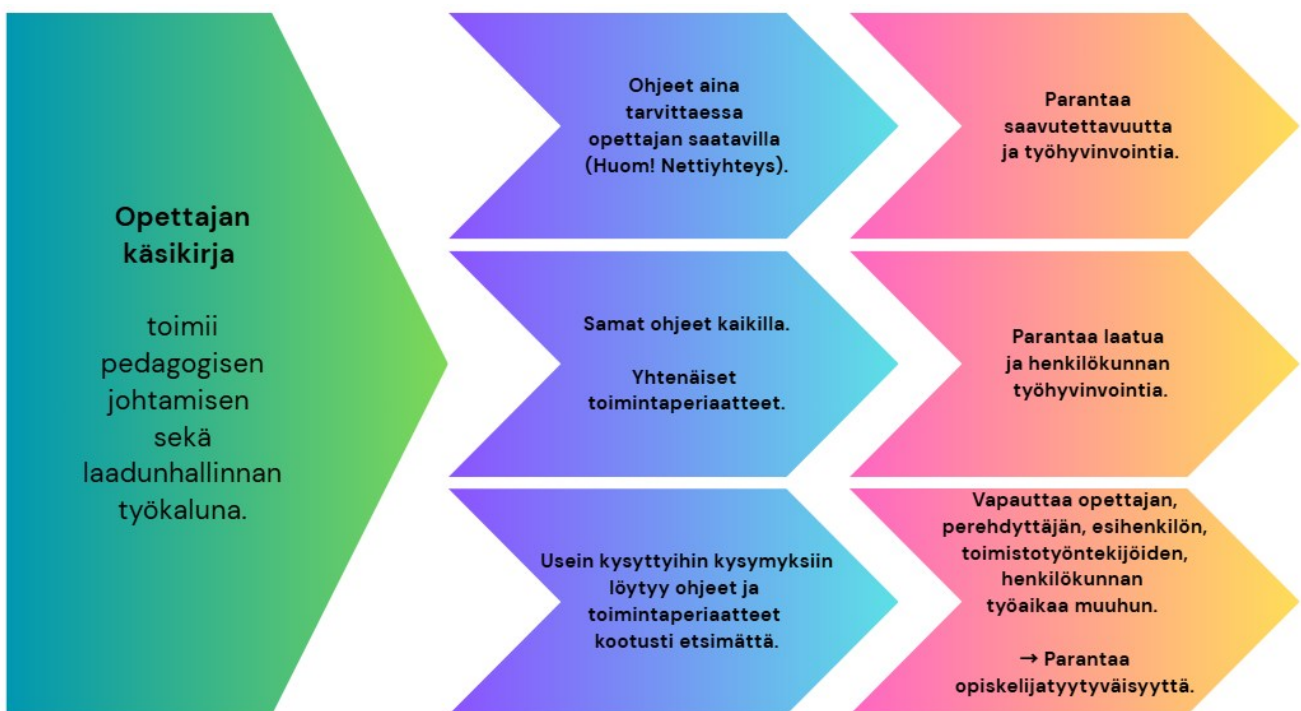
Opettajan käsikirja

toimii pedagogisen johtamisen sekä laadunhallinnan työkaluna.

Ohjeet aina tarvittaessa opettajan saatavilla (Huom! Nettiyhteys).

Parantaa saavutettavuutta ja työhyvinvointia.

Samat ohjeet kaikilla.

Yhtenäiset toimintaperiaatteet.

Parantaa laatua ja henkilökunnan työhyvinvointia.

Usein kysyttyihin kysymyksiin löytyy ohjeet ja toimintaperiaatteet kootusti etsimättä.

Vapauttaa opettajan, perehdyttäjän, esihenkilön, toimistotyöntekijöiden, henkilökunnan työaikaa muuhun.

→ Parantaa opiskelijatyytyväisyyttä.